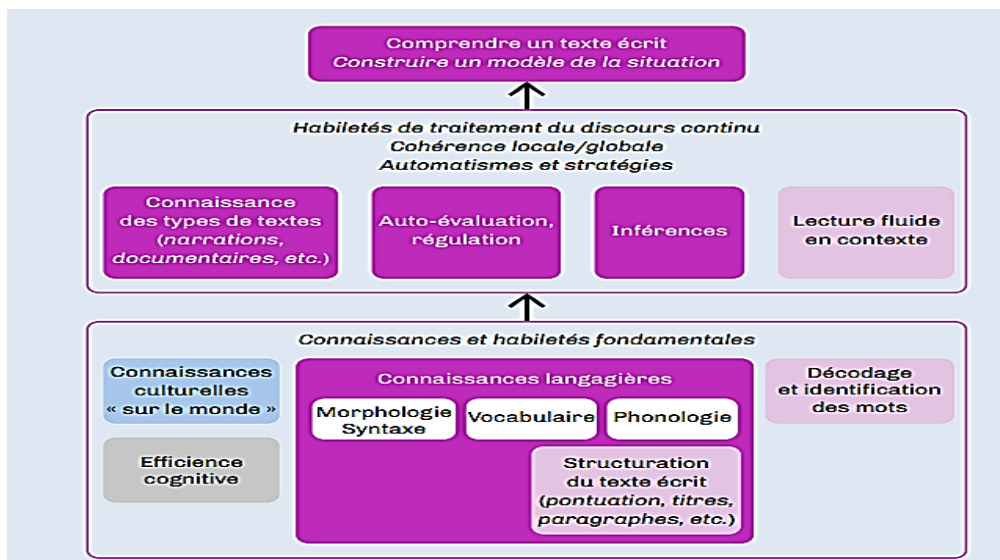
Comprendre un texte écrit
*Construire un modèle de la situation*

*Habiletés de traitement du discours continu*
*Cohérence locale/globale*
*Automatismes et stratégies*

Connaissance des types de textes (*narrations, documentaires, etc.*)

Auto-évaluation, régulation

Inférences

Lecture fluide en contexte

*Connaissances et habiletés fondamentales*

Connaissances culturelles « sur le monde »

Efficience cognitive

Connaissances langagières

Morphologie Syntaxe

Vocabulaire

Phonologie

Structuration du texte écrit (*pontuation, titres, paragraphes, etc.*)

Décodage et identification des mots